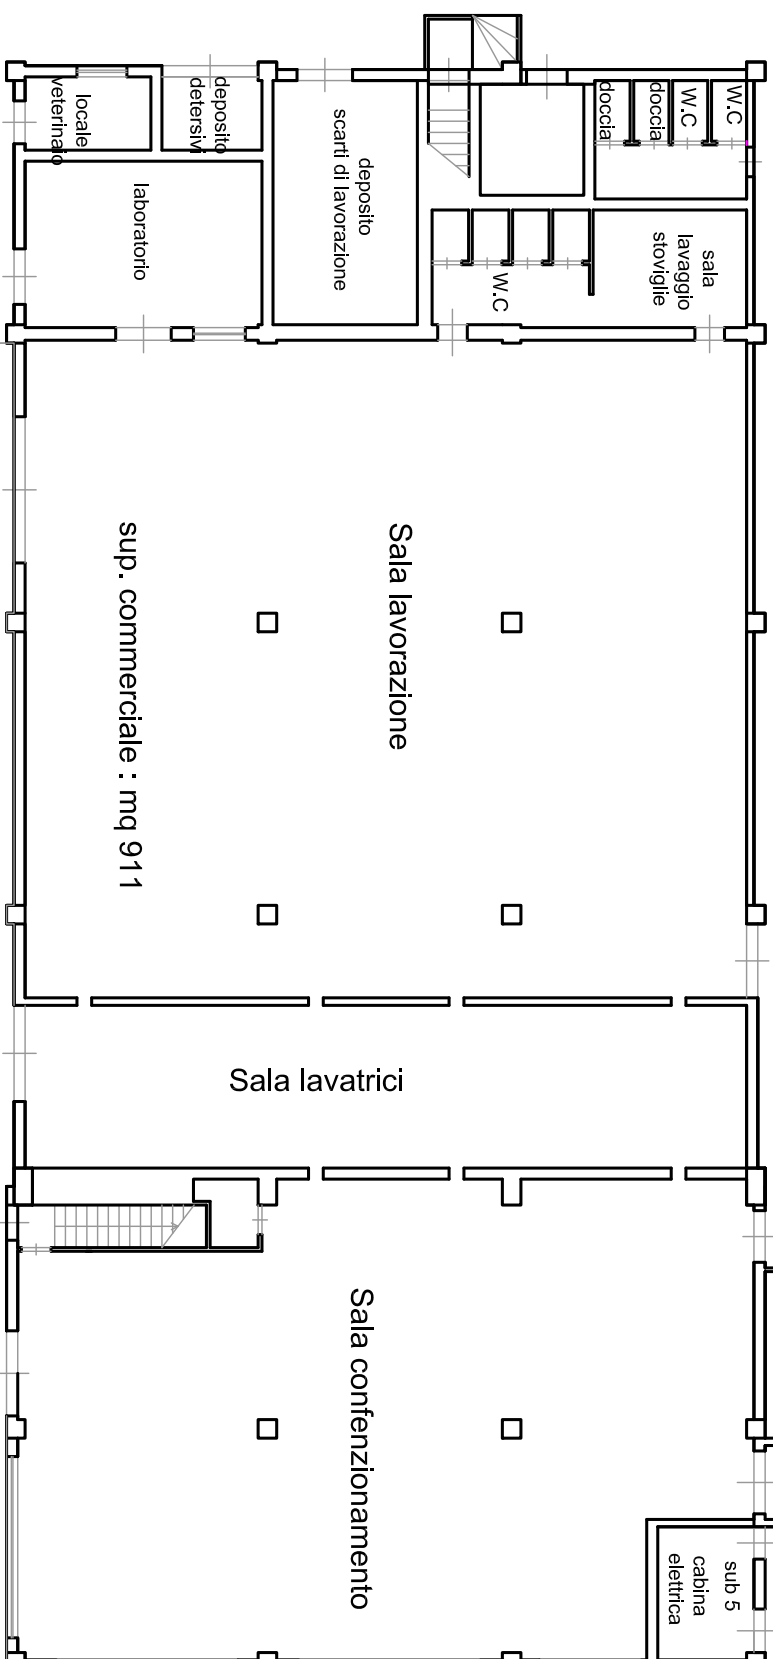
locale veterinaio

deposito detersivi

deposito scarti di lavorazione

laboratorio

doccia

doccia

W.C

W.C

W.C

sala lavaggio stoviglie

Sala lavorazione

sup. commerciale : mq 911

Sala lavatrici

Sala confenzionamento

sub 5 cabina elettrica